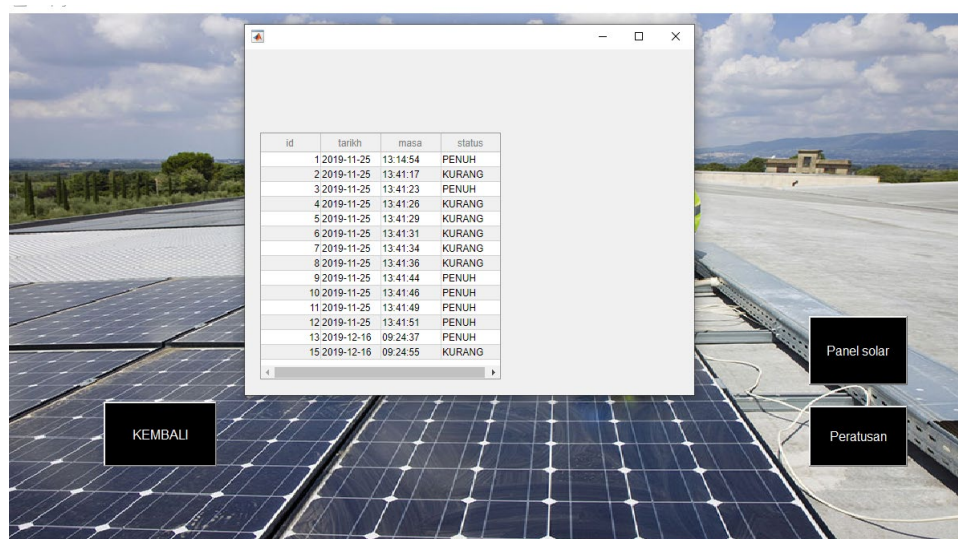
| id | tarikh | masa | status |
|---|---|---|---|
| 1 | 2019-11-25 | 13:14:54 | PENUH |
| 2 | 2019-11-25 | 13:41:17 | KURANG |
| 3 | 2019-11-25 | 13:41:23 | PENUH |
| 4 | 2019-11-25 | 13:41:26 | KURANG |
| 5 | 2019-11-25 | 13:41:29 | KURANG |
| 6 | 2019-11-25 | 13:41:31 | KURANG |
| 7 | 2019-11-25 | 13:41:34 | KURANG |
| 8 | 2019-11-25 | 13:41:36 | KURANG |
| 9 | 2019-11-25 | 13:41:44 | PENUH |
| 10 | 2019-11-25 | 13:41:46 | PENUH |
| 11 | 2019-11-25 | 13:41:49 | PENUH |
| 12 | 2019-11-25 | 13:41:51 | PENUH |
| 13 | 2019-12-16 | 09:24:37 | PENUH |
| 15 | 2019-12-16 | 09:24:55 | KURANG |

Panel solar

KEMBALI

Peratusan